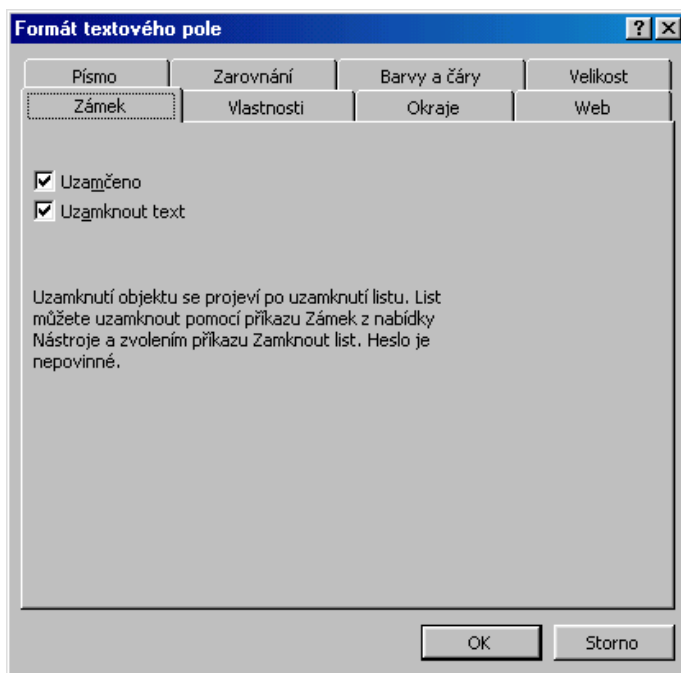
Formát textového pole

?
X

Písmo
Zarovnání
Barvy a čáry
Velikost
Zámek
Vlastnosti
Okraje
Web

☑ Uzamčeno
☑ Uzamknout text

Uzamknutí objektu se projeví po uzamknutí listu. List můžete uzamknout pomocí příkazu Zámek z nabídky Nástroje a zvolením příkazu Zamknout list. Heslo je nepovinné.

OK
Storno